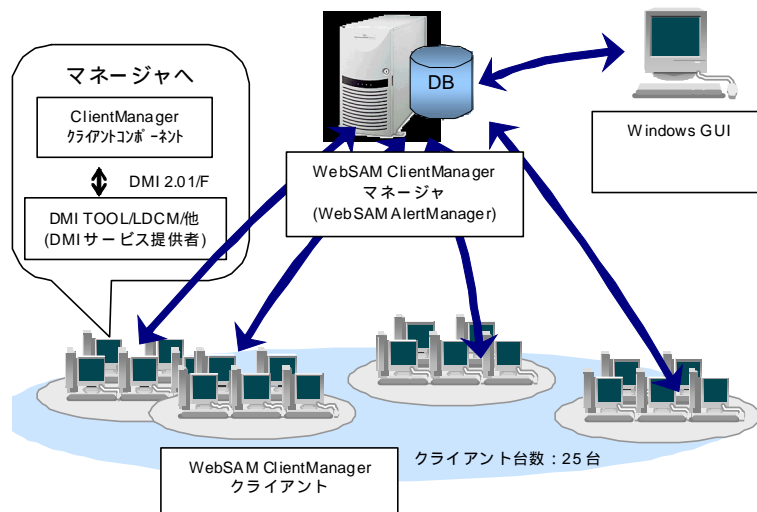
マネージャへ

ClientManager
ｸﾗｲｱﾝﾄｺﾝﾎﾟｰﾈﾝﾄ

DMI 2.01/F

DMI TOOL/LDCM/他
(DMIサービス提供者)

DB

Windows GUI

WebSAM ClientManager
マネージャ
(WebSAM AlertManager)

WebSAM ClientManager
クライアント

クライアント台数：25 台